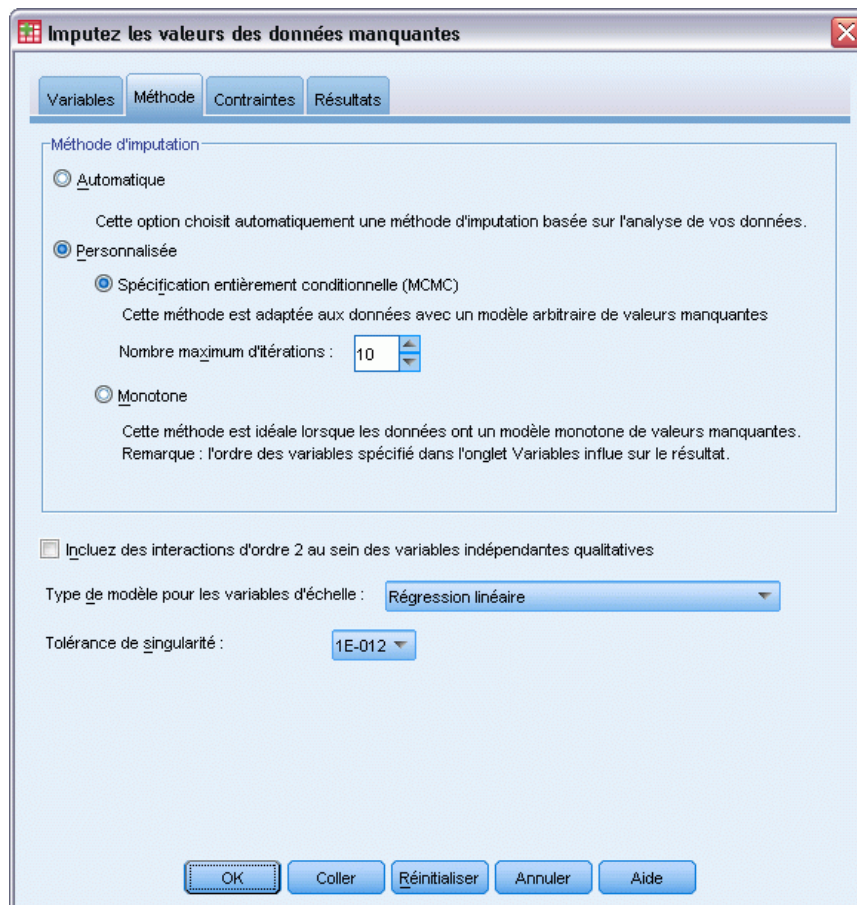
Imputez les valeurs des données manquantes

Variables | Méthode | Contraintes | Résultats

Méthode d'imputation

Automatique

Cette option choisit automatiquement une méthode d'imputation basée sur l'analyse de vos données.

Personnalisée

Spécification entièrement conditionnelle (MCMC)

Cette méthode est adaptée aux données avec un modèle arbitraire de valeurs manquantes

Nombre maximum d'itérations : 10

Monotone

Cette méthode est idéale lorsque les données ont un modèle monotone de valeurs manquantes.
Remarque : l'ordre des variables spécifié dans l'onglet Variables influe sur le résultat.

Incluez des interactions d'ordre 2 au sein des variables indépendantes qualitatives

Type de modèle pour les variables d'échelle : Régression linéaire

Tolérance de singularité : 1E-012

OK | Coller | Réinitialiser | Annuler | Aide